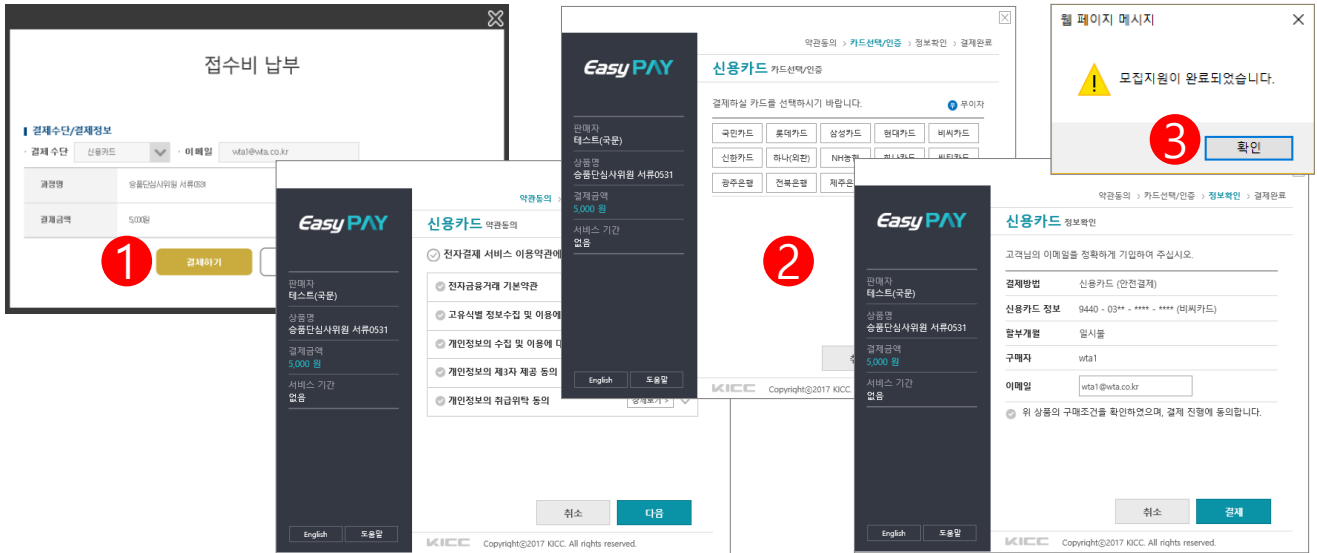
접수비 납부

결제수단/결제정보

결제 수단 신용카드 이메일 wta1@wta.co.kr

과정명 승품단심사위원 서류0531

결제금액 5,000원

1

결제하기

Easy PAY

판매자
테스트(국문)

상품명
승품단심사위원 서류0531

결제금액
5,000 원

서비스 기간
없음

English 도움말

약관동의

신용카드 약관동의

전자결제 서비스 이용약관에

전자금융거래 기본약관

고유식별 정보수집 및 이용에

개인정보의 수집 및 이용에 대

개인정보의 제3자 제공 동의

개인정보의 취급위탁 동의

상세보기

취소 다음

KICC Copyright@2017 KICC. All rights reserved.

Easy PAY

판매자
테스트(국문)

상품명
승품단심사위원 서류0531

결제금액
5,000 원

서비스 기간
없음

English 도움말

약관동의 > 카드선택/인증 > 정보확인 > 결제완료

신용카드 카드선택/인증

결제하실 카드를 선택하시기 바랍니다.

무이자

국민카드 롯데카드 삼성카드 현대카드 비씨카드

신한카드 하나(외환) NH농협 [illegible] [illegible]

광주은행 전북은행 제주은행

2

KICC Copyright@2017 KICC.

Easy PAY

판매자
테스트(국문)

상품명
승품단심사위원 서류0531

결제금액
5,000 원

서비스 기간
없음

English 도움말

약관동의 > 카드선택/인증 > 정보확인 > 결제완료

신용카드 정보확인

고객님의 이메일을 정확하게 기입하여 주십시오.

결제방법 신용카드 (안전결제)

신용카드 정보 9440 - 03** - **** - **** (비씨카드)

할부개월 일시불

구매자 wta1

이메일 wta1@wta.co.kr

위 상품의 구매조건을 확인하였으며, 결제 진행에 동의합니다.

취소 결제

KICC Copyright@2017 KICC. All rights reserved.

웹 페이지 메시지

모집지원이 완료되었습니다.

3

확인